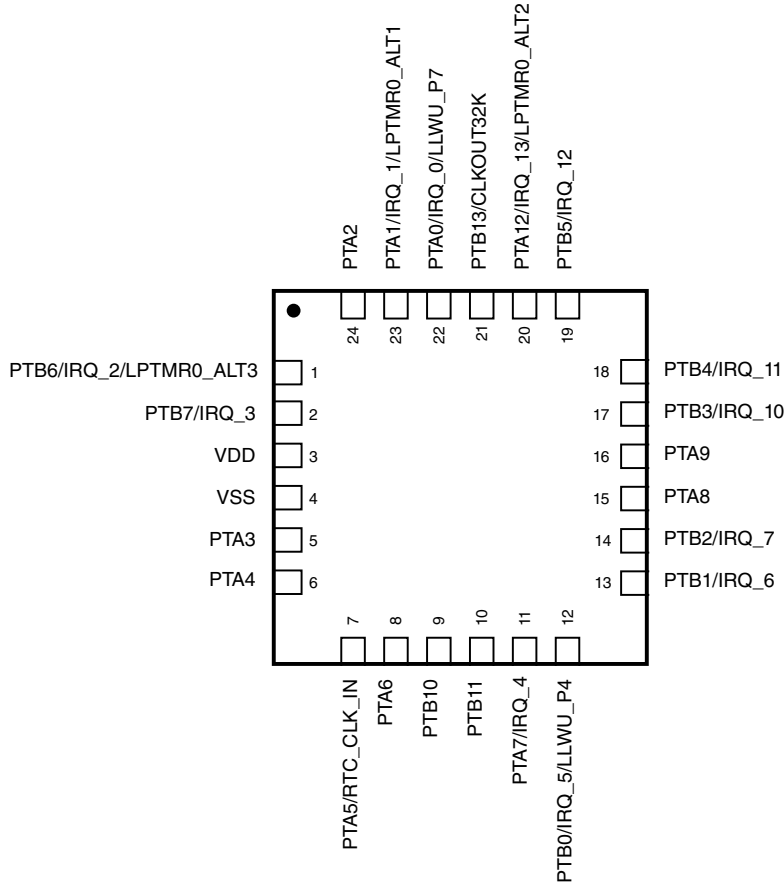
PTA2
PTA1/IRQ_1/LPTMR0_ALT1
PTA0/IRQ_0/LLWU_P7
PTB13/CLKOUT32K
PTA12/IRQ_13/LPTMR0_ALT2
PTB5/IRQ_12

24
23
22
21
20
19

PTB6/IRQ_2/LPTMR0_ALT3 1
PTB7/IRQ_3 2
VDD 3
VSS 4
PTA3 5
PTA4 6

18 PTB4/IRQ_11
17 PTB3/IRQ_10
16 PTA9
15 PTA8
14 PTB2/IRQ_7
13 PTB1/IRQ_6

7
8
9
10
11
12

PTA5/RTC_CLK_IN
PTA6
PTB10
PTB11
PTA7/IRQ_4
PTB0/IRQ_5/LLWU_P4